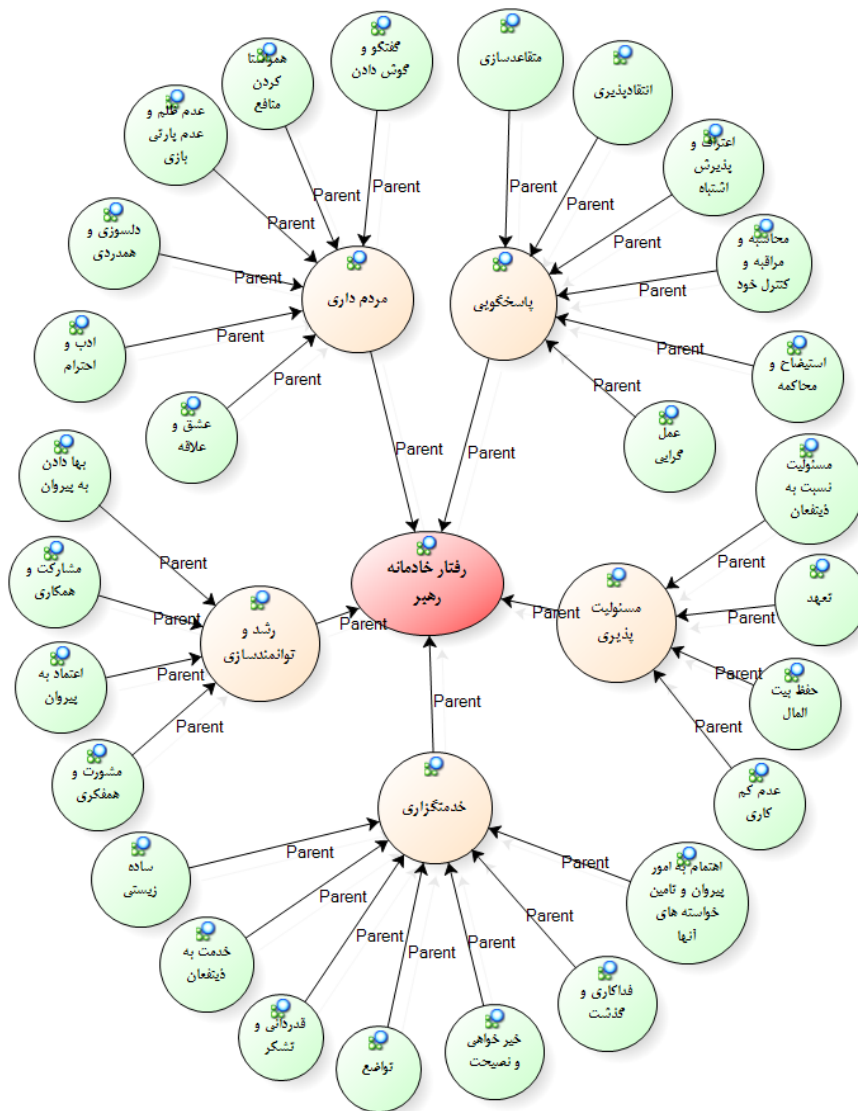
همسوسازی کردن منافع

گفتگو و گوش دادن

متقاعدسازی

انتقادپذیری

اعتراف و پذیرش اشتباه

عدم ظلم و عدم پارتی بازی

محاسبه و مراقبه و کنترل خود

دلسوزی و همدردی

مردم داری

پاسخگویی

ادب و احترام

استیضاح و محاکمه

عشق و علاقه

عمل گرایی

مسئولیت نسبت به ذینفعان

بها دادن به پیروان

رفتار خادمانه رهبر

مشارکت و همکاری

تعهد

رشد و توانمندسازی

مسئولیت پذیری

اعتماد به پیروان

حفظ بیت المال

مشورت و همفکری

عدم کم کاری

خدمتگزاری

ساده زیستی

اهتمام به امور پیروان و تامین خواسته های آنها

خدمت به ذینفعان

فداکاری و گذشت

قدردانی و تشکر

تواضع

خیر خواهی و نصیحت

Parent
Parent
Parent
Parent
Parent
Parent
Parent
Parent
Parent
Parent
Parent
Parent
Parent
Parent
Parent
Parent
Parent
Parent
Parent
Parent
Parent
Parent
Parent
Parent
Parent
Parent
Parent
Parent
Parent
Parent
Parent
Parent
Parent
Parent